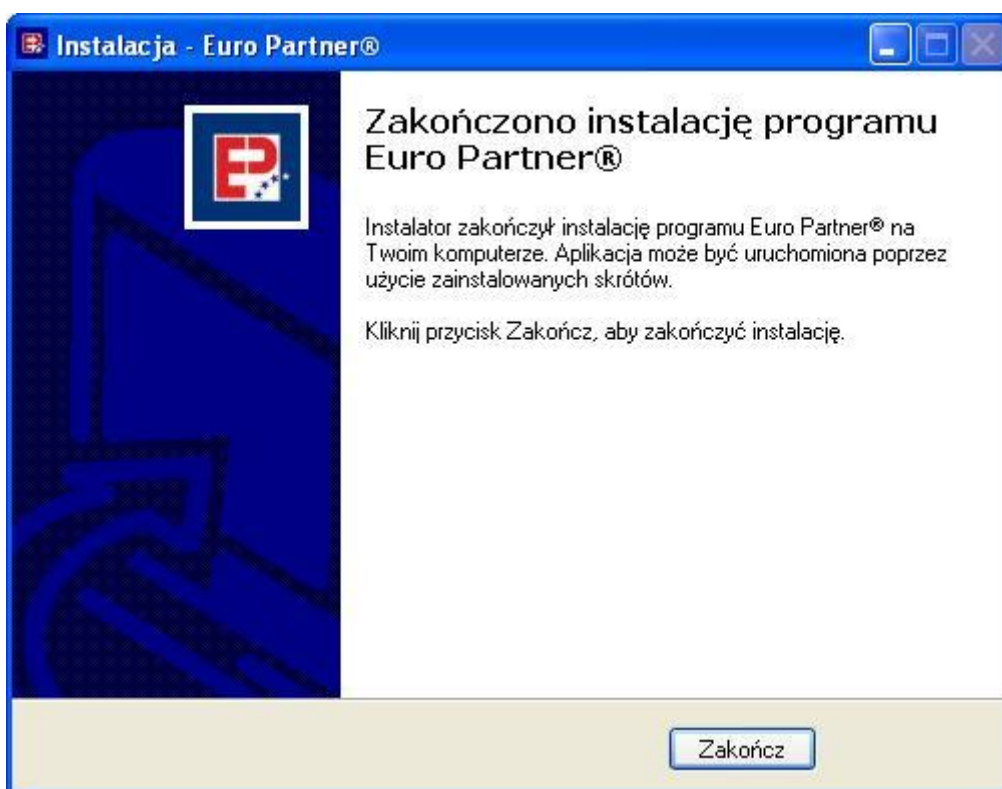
Instalacja - Euro Partner®

Zakończono instalację programu Euro Partner®

Instalator zakończył instalację programu Euro Partner® na Twoim komputerze. Aplikacja może być uruchomiona poprzez użycie zainstalowanych skrótów.

Kliknij przycisk Zakończ, aby zakończyć instalację.

Zakończ